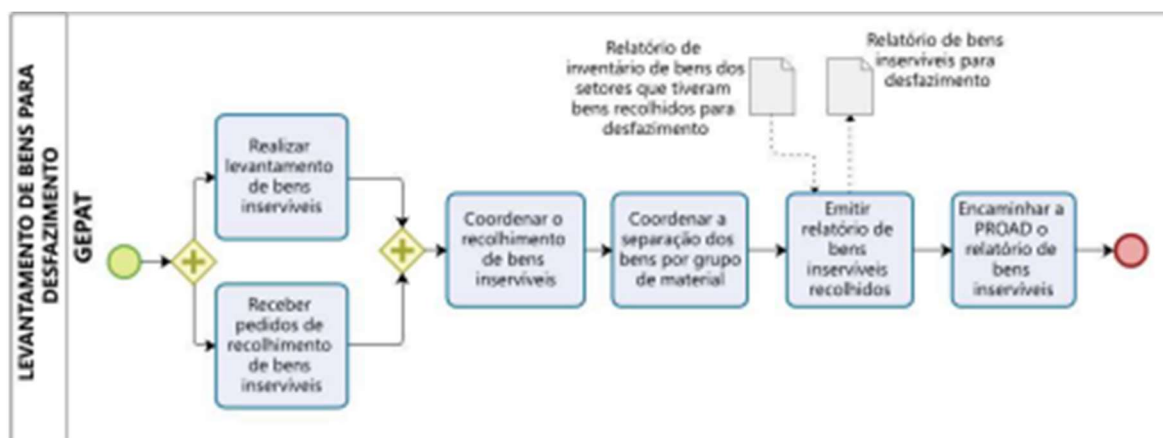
LEVANTAMENTO DE BENS PARA DESFAZIMENTO

GEPAT

Realizar levantamento de bens inservíveis

Receber pedidos de recolhimento de bens inservíveis

Coordenar o recolhimento de bens inservíveis

Coordenar a separação dos bens por grupo de material

Relatório de inventário de bens dos setores que tiveram bens recolhidos para desfazimento

Relatório de bens inservíveis para desfazimento

Emitir relatório de bens inservíveis recolhidos

Encaminhar a PROAD o relatório de bens inservíveis